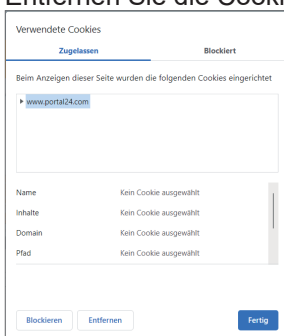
Entfernen Sie die Cooki

Verwendete Cookies

Zugelassen

Blockiert

Beim Anzeigen dieser Seite wurden die folgenden Cookies eingerichtet

▸ www.portal24.com

| Name | Kein Cookie ausgewählt |
|---|---|
| Inhalte | Kein Cookie ausgewählt |
| Domain | Kein Cookie ausgewählt |
| Pfad | Kein Cookie ausgewählt |

Blockieren

Entfernen

Fertig